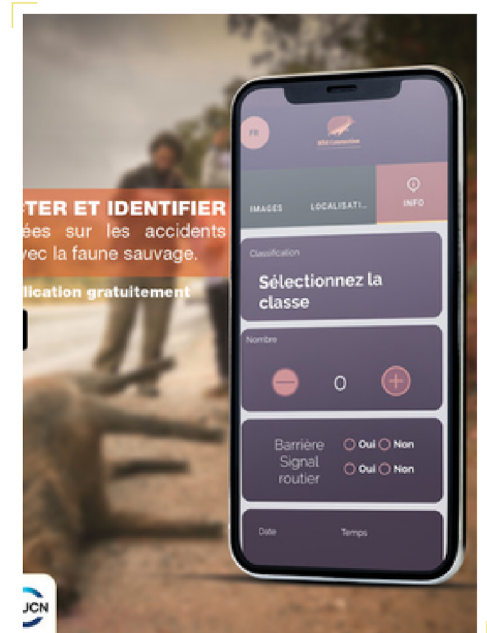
TER ET IDENTIFIER
ées sur les accidents
vec la faune sauvage.

lication gratuitement

FR

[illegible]

IMAGES

LOCALISATI...

INFO

Classification

Sélectionnez la classe

Nombre

0

Barrière

Oui

Non

Signal routier

Oui

Non

Date

Temps

JCN